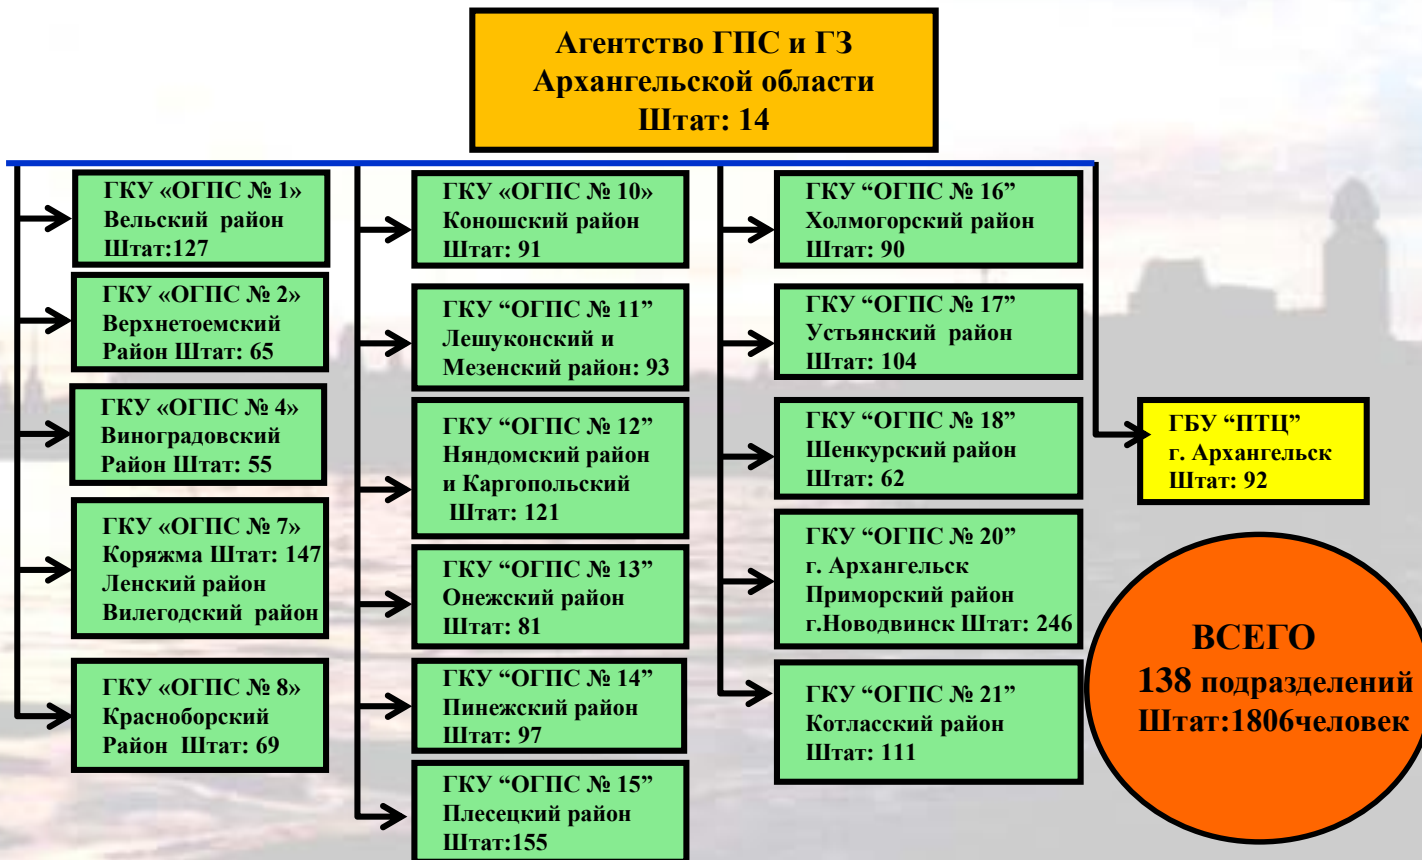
Агентство ГПС и ГЗ
Архангельской области
Штат: 14

ГКУ «ОГПС № 1»
Вельский район
Штат:127

ГКУ «ОГПС № 2»
Верхнетоемский
Район Штат: 65

ГКУ «ОГПС № 4»
Виноградовский
Район Штат: 55

ГКУ «ОГПС № 7»
Коряжма Штат: 147
Ленский район
Вилегодский район

ГКУ «ОГПС № 8»
Красноборский
Район Штат: 69

ГКУ «ОГПС № 10»
Коношский район
Штат: 91

ГКУ "ОГПС № 11"
Лешуконский и
Мезенский район: 93

ГКУ "ОГПС № 12"
Няндомский район
и Каргопольский
Штат: 121

ГКУ "ОГПС № 13"
Онежский район
Штат: 81

ГКУ "ОГПС № 14"
Пинежский район
Штат: 97

ГКУ "ОГПС № 15"
Плесецкий район
Штат:155

ГКУ "ОГПС № 16"
Холмогорский район
Штат: 90

ГКУ "ОГПС № 17"
Устьянский район
Штат: 104

ГКУ "ОГПС № 18"
Шенкурский район
Штат: 62

ГКУ "ОГПС № 20"
г. Архангельск
Приморский район
г.Новодвинск Штат: 246

ГКУ "ОГПС № 21"
Котласский район
Штат: 111

ГБУ "ПТЦ"
г. Архангельск
Штат: 92

ВСЕГО
138 подразделений
Штат:1806человек